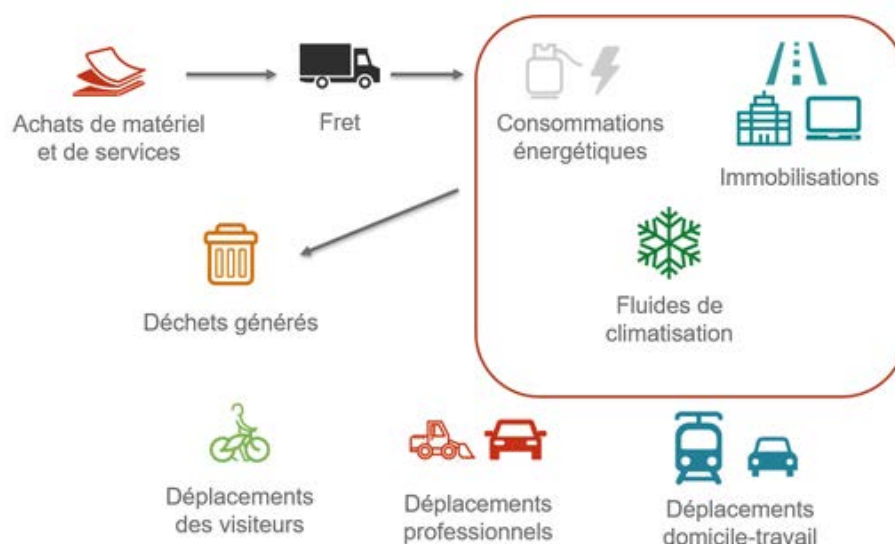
Achats de matériel et de services

Fret

Consommations énergétiques

Immobilisations

Fluides de climatisation

Déchets générés

Déplacements des visiteurs

Déplacements professionnels

Déplacements domicile-travail